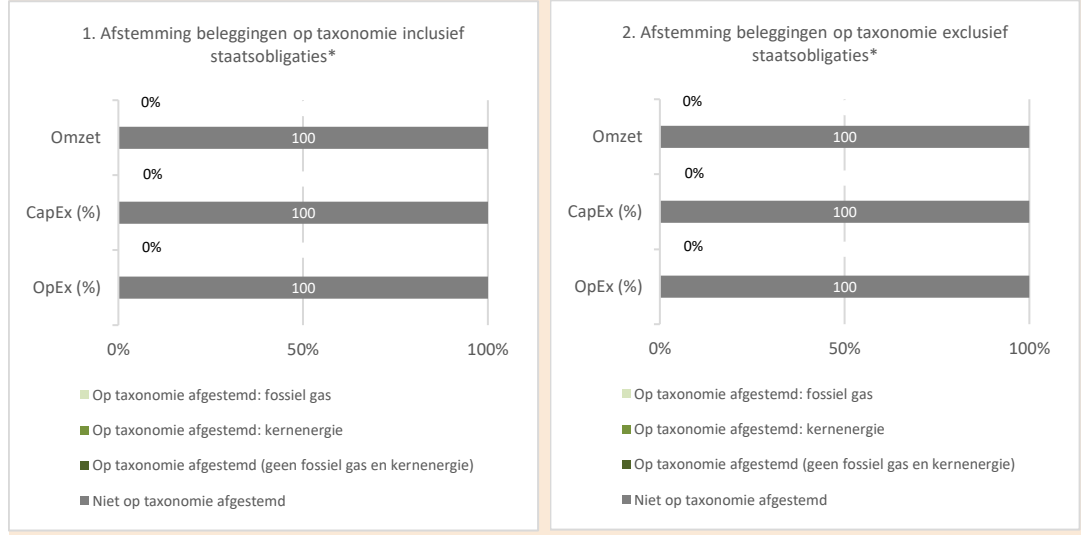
1. Afstemming beleggingen op taxonomie inclusief staatsobligaties*

0%

Omzet

100

0%

CapEx (%)

100

0%

OpEx (%)

100

0%

50%

100%

Op taxonomie afgestemd: fossiel gas

Op taxonomie afgestemd: kernenergie

Op taxonomie afgestemd (geen fossiel gas en kernenergie)

Niet op taxonomie afgestemd

2. Afstemming beleggingen op taxonomie exclusief staatsobligaties*

0%

Omzet

100

0%

CapEx (%)

100

0%

OpEx (%)

100

0%

50%

100%

Op taxonomie afgestemd: fossiel gas

Op taxonomie afgestemd: kernenergie

Op taxonomie afgestemd (geen fossiel gas en kernenergie)

Niet op taxonomie afgestemd